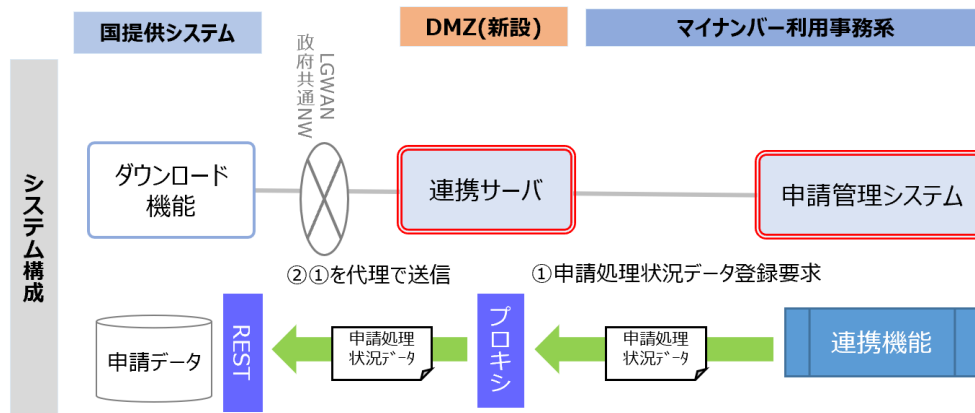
国提供システム

DMZ(新設)

マイナンバー利用事務系

LGWAN
政府共通NW

システム構成

ダウンロード機能

連携サーバ

申請管理システム

②①を代理で送信

①申請処理状況データ登録要求

申請データ

REST

申請処理状況データ

プロキシ

申請処理状況データ

連携機能